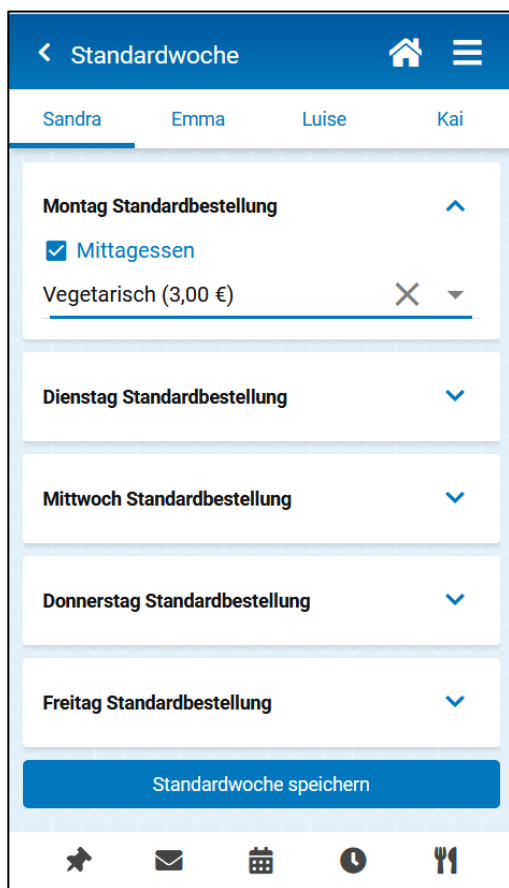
Standardwoche

Sandra
Emma
Luise
Kai

Montag Standardbestellung

Mittagessen

Vegetarisch (3,00 €)

Dienstag Standardbestellung

Mittwoch Standardbestellung

Donnerstag Standardbestellung

Freitag Standardbestellung

Standardwoche speichern